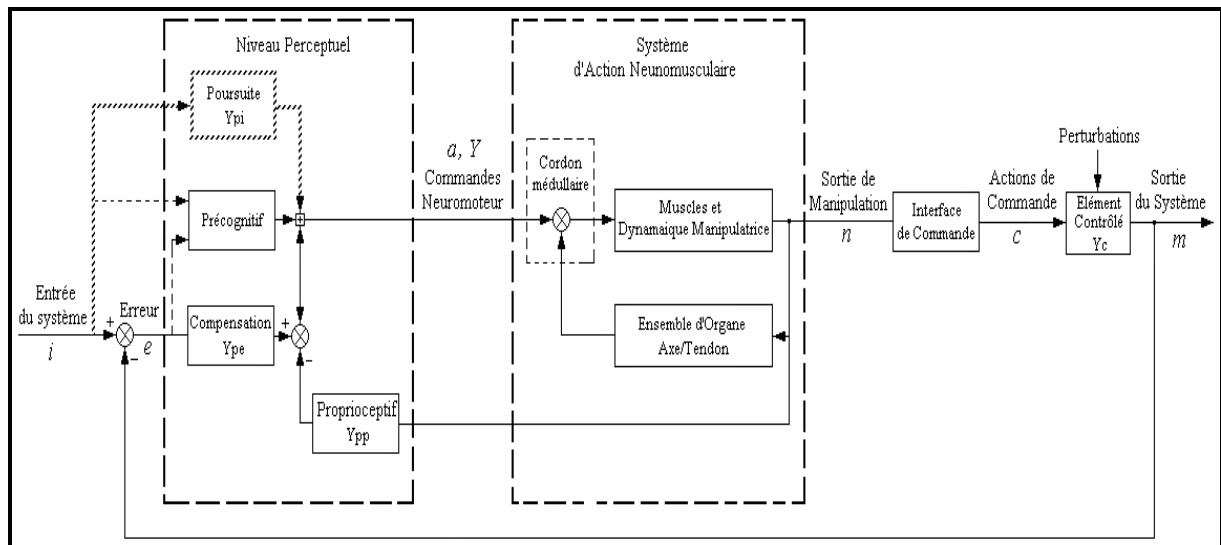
Niveau Perceptuel

Système d'Action Neunomusculaire

Poursuite Ypi

Précognitif

Compensation Ype

Proprioceptif Ypp

$a$, $Y$ Commandes Neuromoteur

Cordon médullaire

Muscles et Dynamaique Manipulatrice

Ensemble d'Organe Axe/Tendon

Sortie de Manipulation $n$

Interface de Commande

Actions de Commande $c$

Perturbations

Elément Contrôlé Yc

Sortie du Système $m$

Entrée du système $i$

Erreur $e$

+ - + -